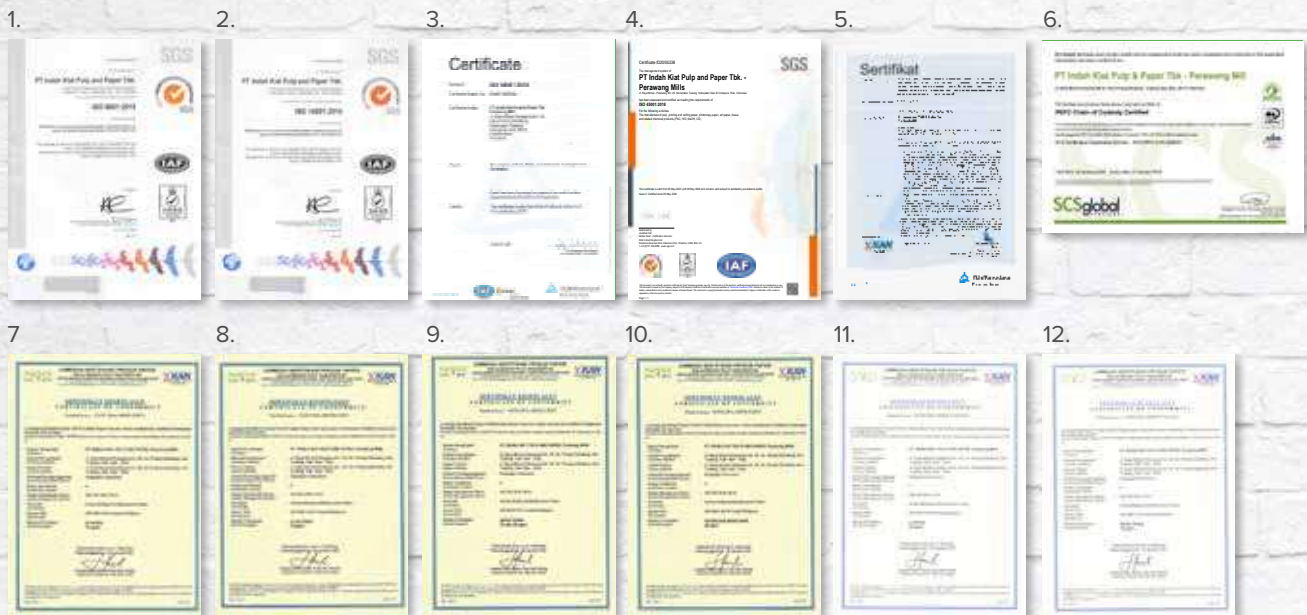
1.

SGS

PT Indah Kiat Pulp and Paper Tbk.

ISO 9001:2015

IAF

2.

SGS

PT Indah Kiat Pulp and Paper Tbk.

ISO 14001:2015

IAF

3.

Certificate

4.

SGS

PT Indah Kiat Pulp and Paper Tbk. - Perawang Mills

ISO 45001:2018

IAF

5.

Sertifikat

KAN

6.

PT Indah Kiat Pulp & Paper Tbk - Perawang Mill

PEFC Chain of Custody Certified

SCSglobal

7.

KAN

SERTIFIKAT KESESUAIAN

CERTIFICATE OF CONFORMITY

8.

KAN

SERTIFIKAT KESESUAIAN

CERTIFICATE OF CONFORMITY

9.

KAN

SERTIFIKAT KESESUAIAN

CERTIFICATE OF CONFORMITY

10.

KAN

SERTIFIKAT KESESUAIAN

CERTIFICATE OF CONFORMITY

11.

KAN

SERTIFIKAT KESESUAIAN

CERTIFICATE OF CONFORMITY

12.

KAN

SERTIFIKAT KESESUAIAN

CERTIFICATE OF CONFORMITY